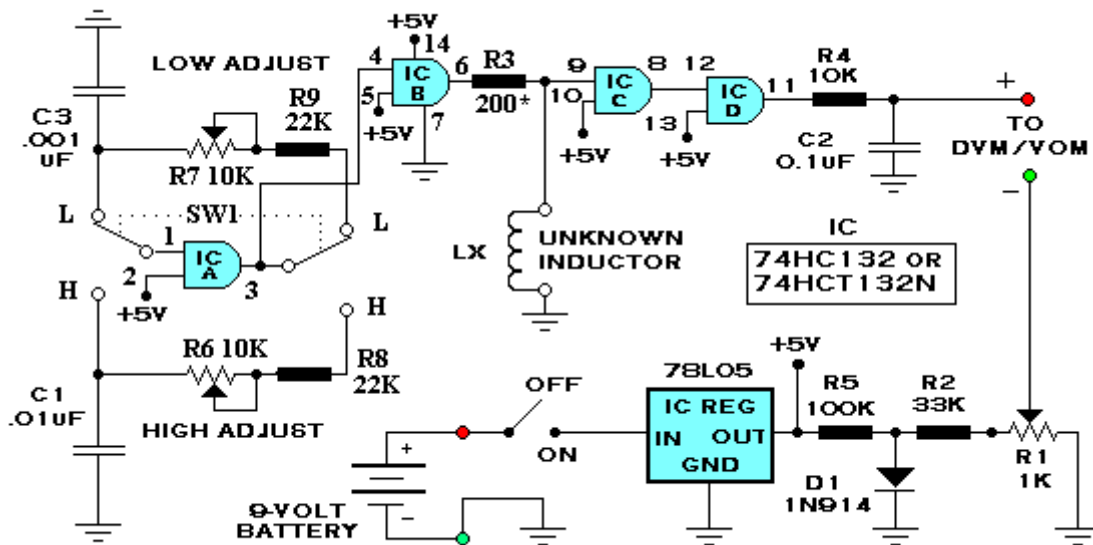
+5V
14
LOW ADJUST
4
IC B
6
R3
200*
9
IC C
8
12
IC D
11
R4
10K
+
5
+5V
7
10
13
+5V
+5V
C2
0.1uF
TO
DVM/VOM
C3
.001
uF
R9
22K
R7 10K
−
L
SW1
L
1
IC A
LX
UNKNOWN
INDUCTOR
IC
74HC132 OR
74HCT132N
2
+5V
3
H
H
R6 10K
R8
22K
C1
.01uF
HIGH ADJUST
OFF
78L05
IC REG
IN
OUT
GND
+5V
R5
100K
R2
33K
ON
+
D1
1N914
R1
1K
9-VOLT
BATTERY
−